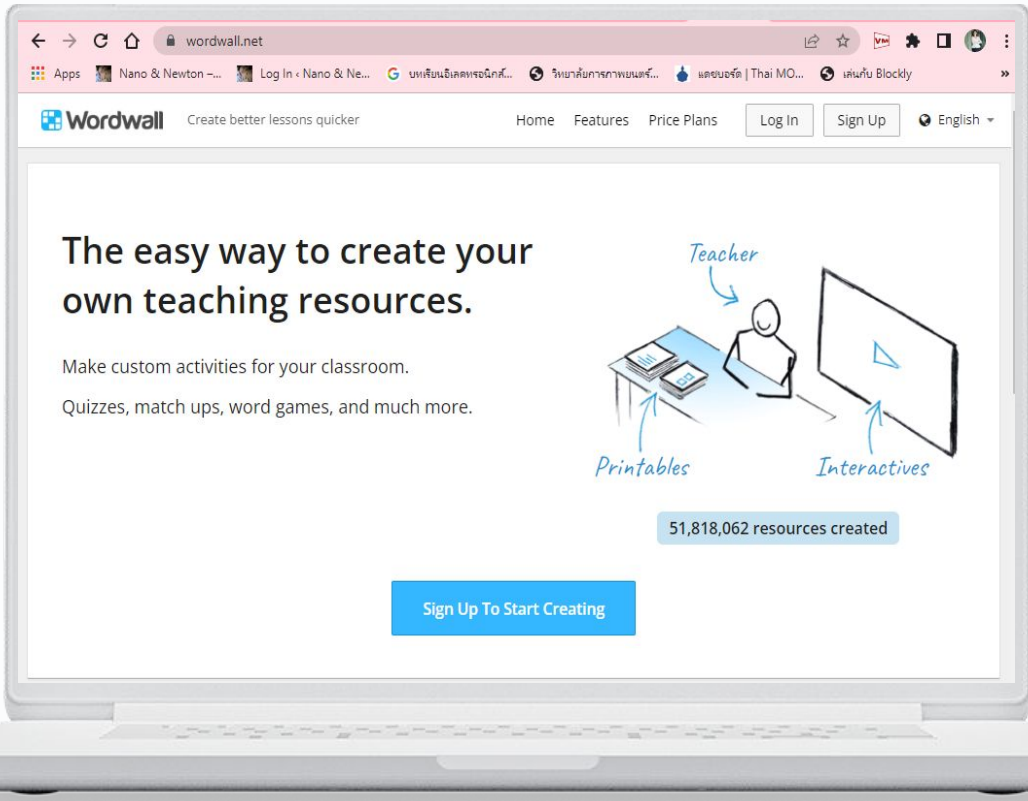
wordwall.net

Apps Nano & Newton –... Log In ‹ Nano & Ne... บทเรียนอิเลคทรอนิกส์... วิทยาลัยการภาพยนตร์... แดชบอร์ด | Thai MO... เล่นกับ Blockly »

Wordwall Create better lessons quicker Home Features Price Plans Log In Sign Up English

The easy way to create your own teaching resources.

Make custom activities for your classroom.

Quizzes, match ups, word games, and much more.

Teacher

Printables

Interactives

51,818,062 resources created

Sign Up To Start Creating